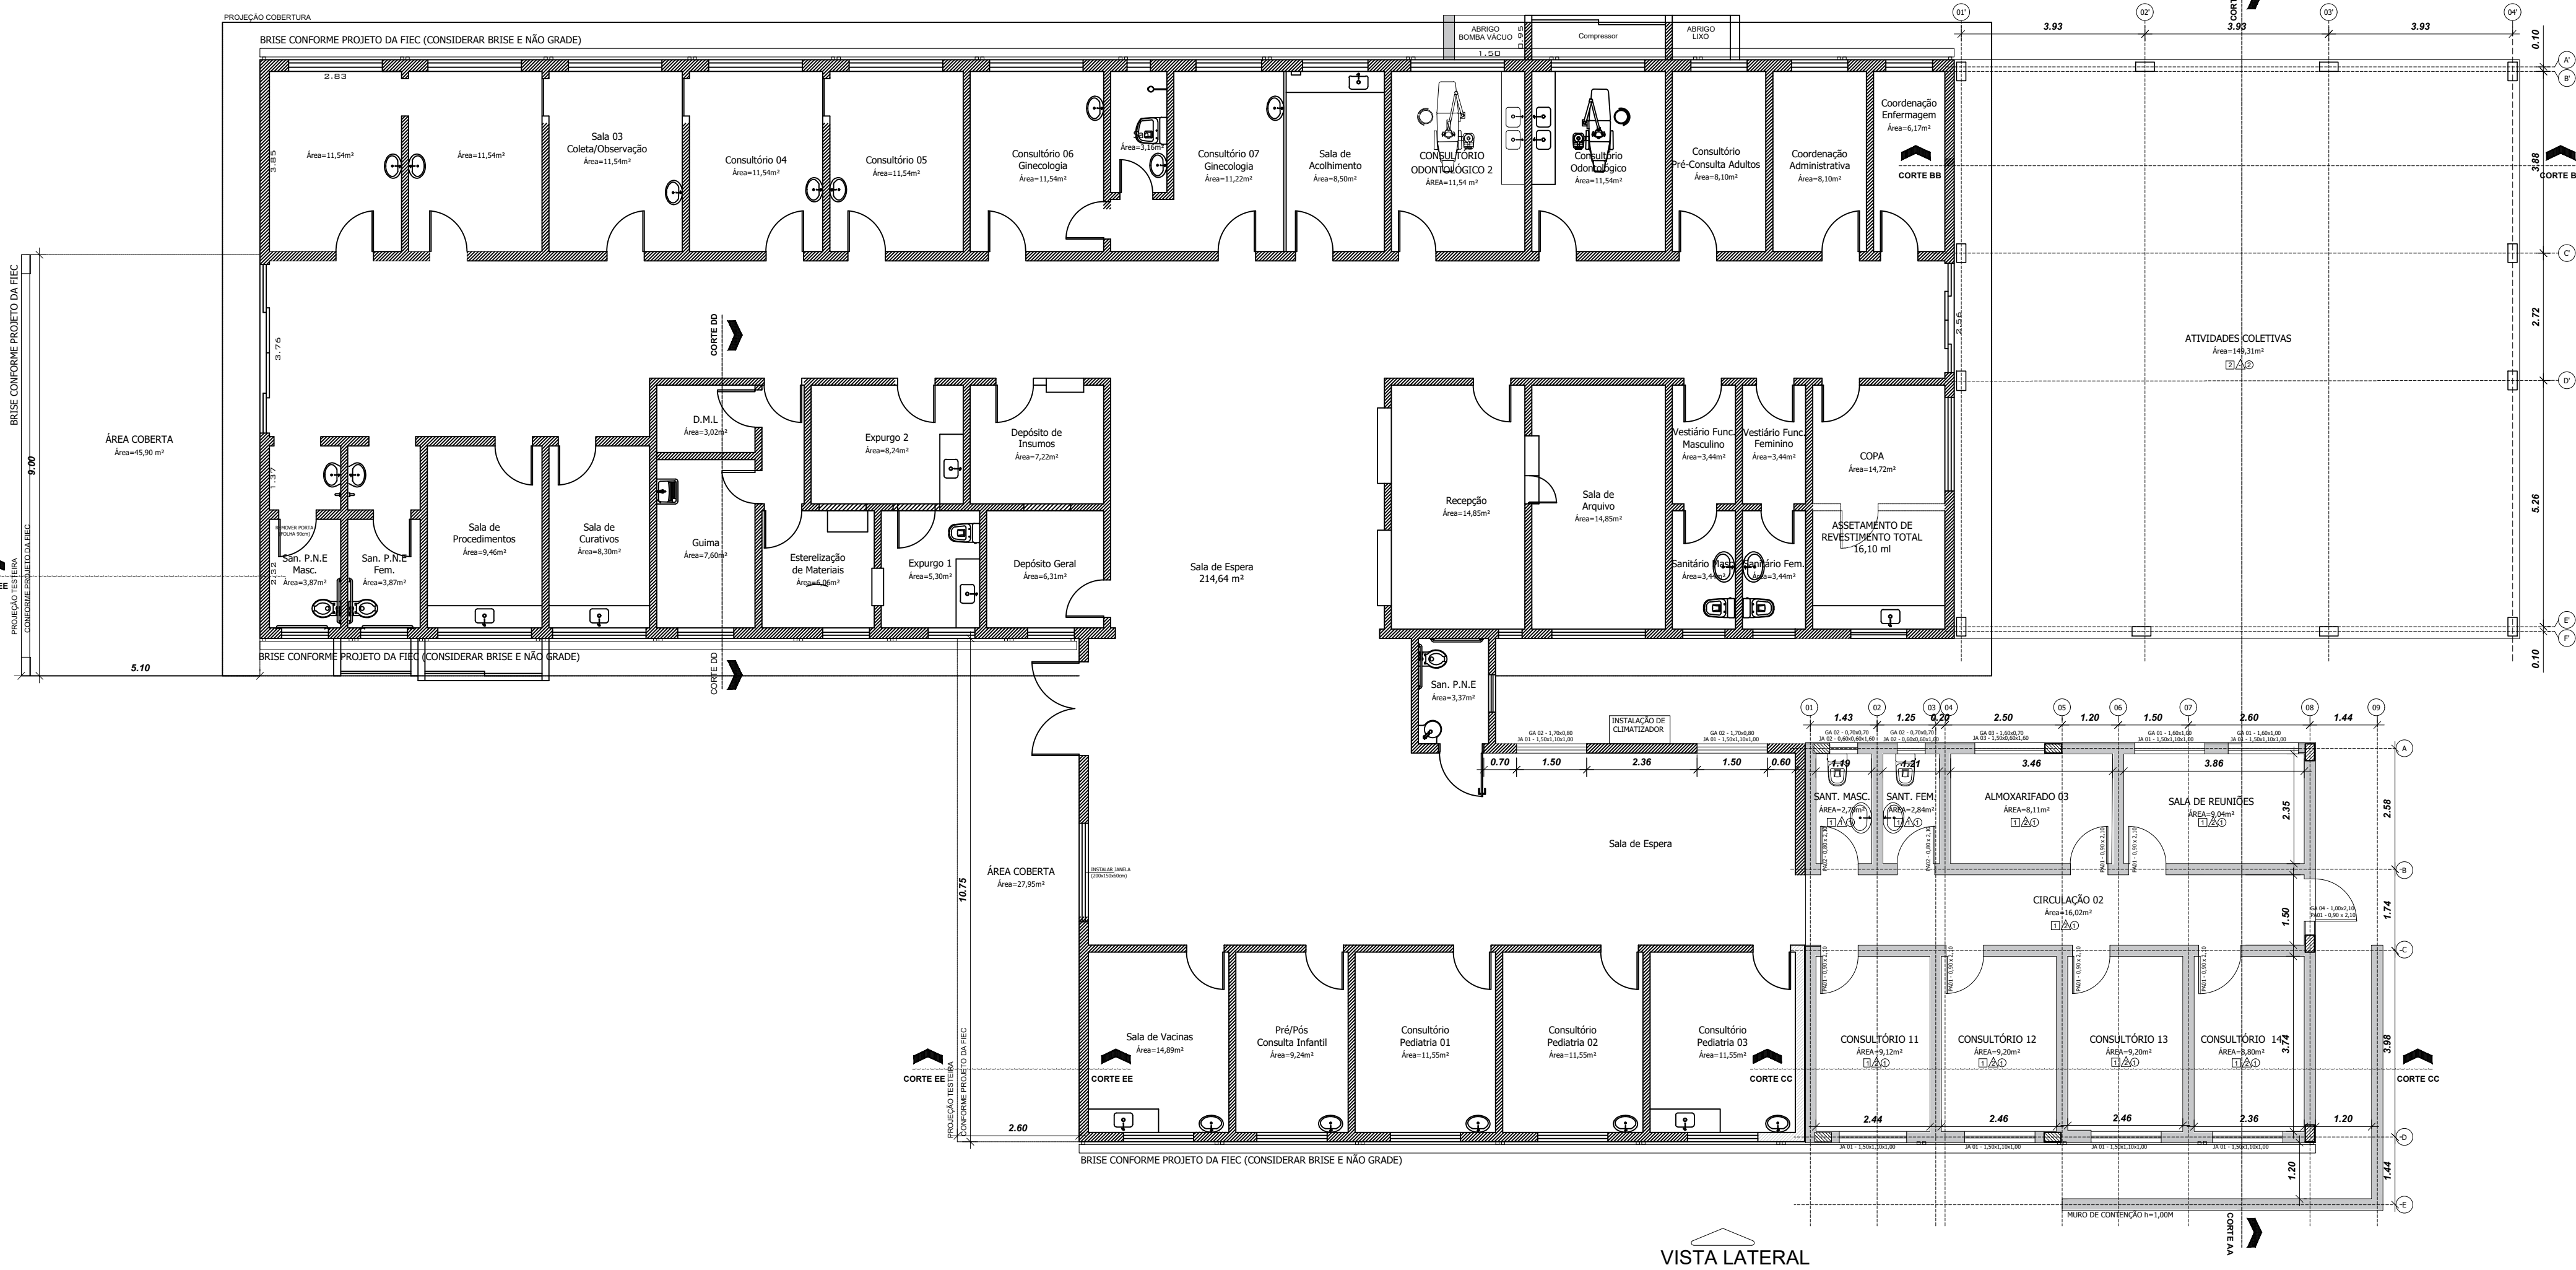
PROJEÇÃO COBERTURA
BRISE CONFORME PROJETO DA FIEC (CONSIDERAR BRISE E NÃO GRADE)
ABRIGO BOMBA VÁCUO
Compressor
ABRIGO LIXO
1.50
0.95
01'
02'
03'
04'
3.93
3.93
3.93
CORTE
0.10
A'
B'
2.83
3.85
Área=11,54m²
Área=11,54m²
Sala 03 Coleta/Observação
Área=11,54m²
Consultório 04
Área=11,54m²
Consultório 05
Área=11,54m²
Consultório 06 Ginecologia
Área=11,54m²
Sala
Área=3,16m²
Consultório 07 Ginecologia
Área=11,22m²
Sala de Acolhimento
Área=8,50m²
CONSULTÓRIO ODONTOLÓGICO 2
ÁREA=11,54 m²
Consultório Odontológico
Área=11,54m²
Consultório Pré-Consulta Adultos
Área=8,10m²
Coordenação Administrativa
Área=8,10m²
Coordenação Enfermagem
Área=6,17m²
CORTE BB
3.88
CORTE B
C'
2.72
ATIVIDADES COLETIVAS
Área=149,31m²
D'
5.26
E'
F'
0.10
BRISE CONFORME PROJETO DA FIEC
3.76
2.56
CORTE DD
ÁREA COBERTA
Área=45,90 m²
9.00
D.M.L
Área=3,02m²
Expurgo 2
Área=8,24m²
Depósito de Insumos
Área=7,22m²
Recepção
Área=14,85m²
Sala de Arquivo
Área=14,85m²
Vestiário Func. Masculino
Área=3,44m²
Vestiário Func. Feminino
Área=3,44m²
COPA
Área=14,72m²
ASSETAMENTO DE REVESTIMENTO TOTAL 16,10 ml
1.37
REMOVER PORTA FOLHA 90cm
San. P.N.E Masc.
Área=3,87m²
San. P.N.E Fem.
Área=3,87m²
2.32
Sala de Procedimentos
Área=9,46m²
Sala de Curativos
Área=8,30m²
Guima
Área=7,60m²
Esterelização de Materiais
Área=6,06m²
Expurgo 1
Área=5,30m²
Depósito Geral
Área=6,31m²
Sala de Espera
214,64 m²
Sanitário Masc.
Área=3,44m²
Sanitário Fem.
Área=3,44m²
PROJEÇÃO TESTEIRA
CONFORME PROJETO DA FIEC
5.10
BRISE CONFORME PROJETO DA FIEC (CONSIDERAR BRISE E NÃO GRADE)
CORTE DD
San. P.N.E
Área=3,37m²
01
02
03
04
05
06
07
08
09
1.43
1.25
0.20
2.50
1.20
1.50
2.60
1.44
INSTALAÇÃO DE CLIMATIZADOR
0.70
1.50
2.36
1.50
0.60
1.19
1.21
3.46
3.86
A
SANT. MASC.
ÁREA=2,79m²
SANT. FEM.
ÁREA=2,84m²
ALMOXARIFADO 03
ÁREA=8,11m²
SALA DE REUNIÕES
ÁREA=9,04m²
2.35
2.58
Sala de Espera
B
ÁREA COBERTA
Área=27,95m²
10.75
INSTALAR JANELA
CIRCULAÇÃO 02
Área=16,02m²
1.50
1.74
C
Sala de Vacinas
Área=14,89m²
Pré/Pós Consulta Infantil
Área=9,24m²
Consultório Pediatria 01
Área=11,55m²
Consultório Pediatria 02
Área=11,55m²
Consultório Pediatria 03
Área=11,55m²
CONSULTÓRIO 11
ÁREA=9,12m²
CONSULTÓRIO 12
ÁREA=9,20m²
CONSULTÓRIO 13
ÁREA=9,20m²
CONSULTÓRIO 14
ÁREA=8,80m²
3.74
3.98
CORTE EE
CORTE EE
CORTE CC
CORTE CC
PROJEÇÃO TESTEIRA
CONFORME PROJETO DA FIEC
2.60
2.44
2.46
2.46
2.36
1.20
D
BRISE CONFORME PROJETO DA FIEC (CONSIDERAR BRISE E NÃO GRADE)
1.20
1.44
E
MURO DE CONTENÇÃO h=1,00M
CORTE AA
VISTA LATERAL